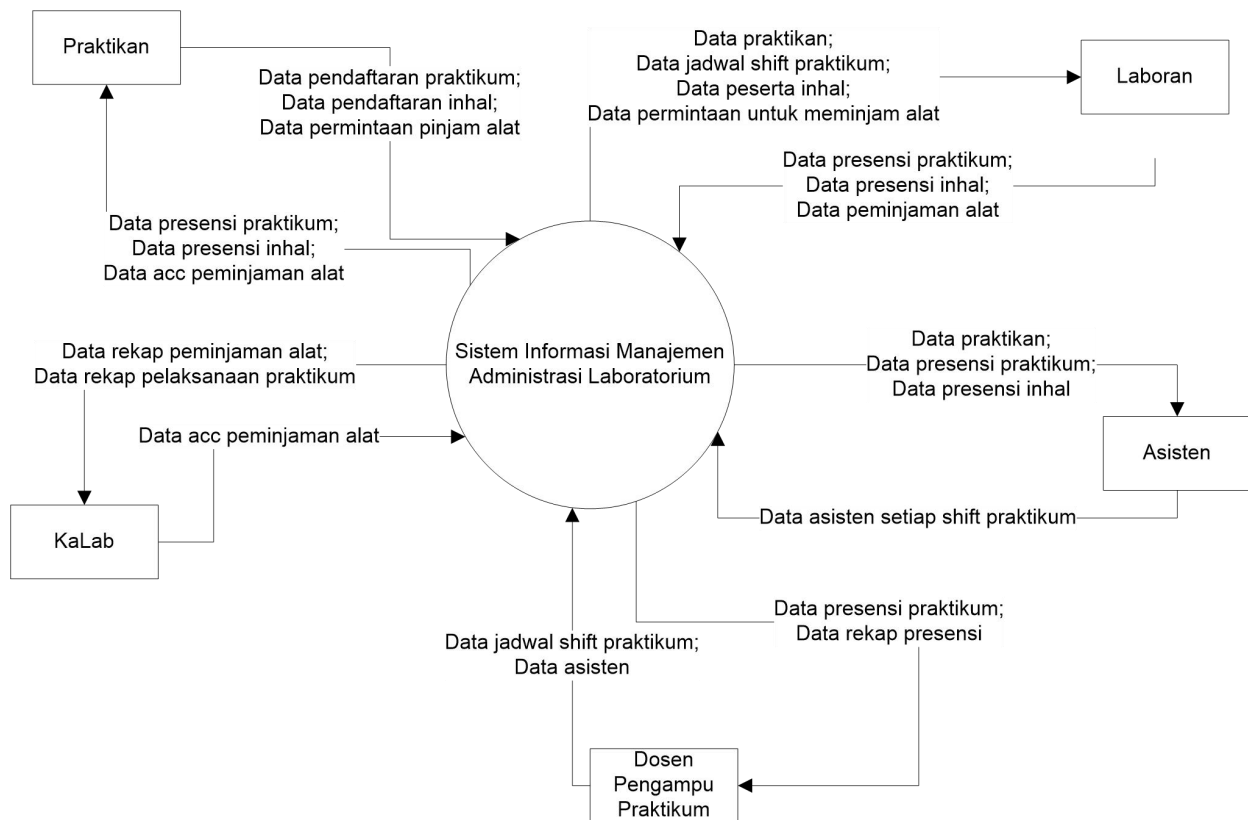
Praktikan

Data pendaftaran praktikum;
Data pendaftaran inhal;
Data permintaan pinjam alat

Data praktikan;
Data jadwal shift praktikum;
Data peserta inhal;
Data permintaan untuk meminjam alat

Laboran

Data presensi praktikum;
Data presensi inhal;
Data peminjaman alat

Data presensi praktikum;
Data presensi inhal;
Data acc peminjaman alat

Data rekap peminjaman alat;
Data rekap pelaksanaan praktikum

Sistem Informasi Manajemen Administrasi Laboratorium

Data praktikan;
Data presensi praktikum;
Data presensi inhal

Data acc peminjaman alat

Asisten

KaLab

Data asisten setiap shift praktikum

Data presensi praktikum;
Data rekap presensi

Data jadwal shift praktikum;
Data asisten

Dosen Pengampu Praktikum